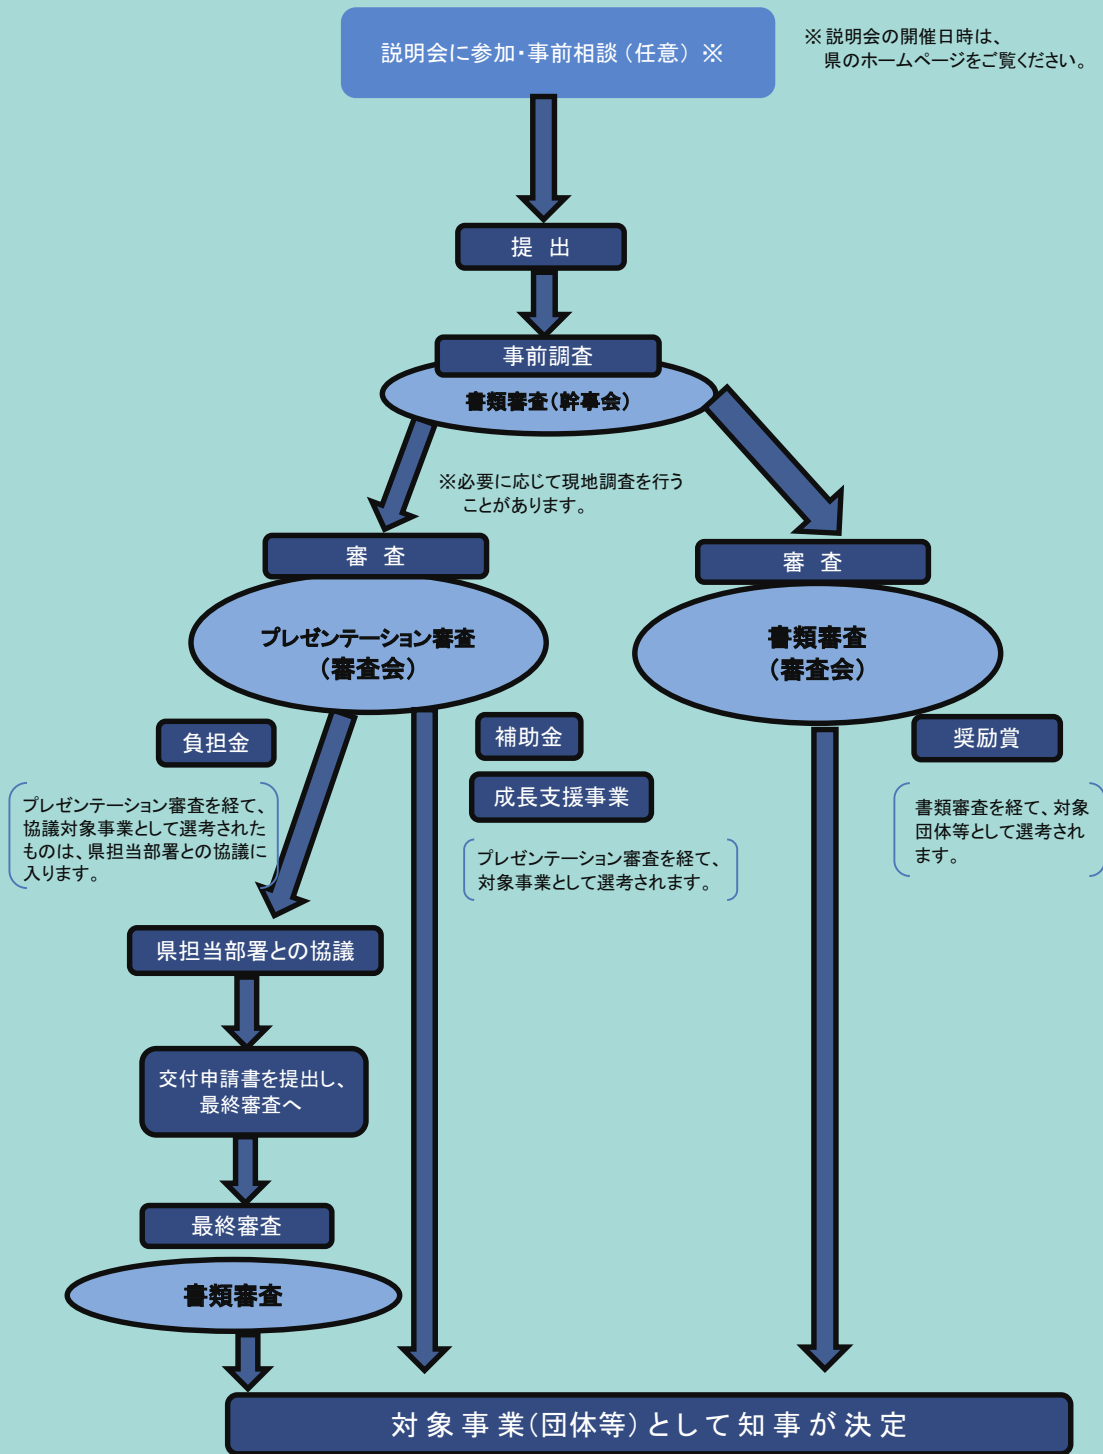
説明会に参加・事前相談（任意）※

※説明会の開催日時は、県のホームページをご覧ください。

提 出

事前調査

書類審査（幹事会）

※必要に応じて現地調査を行うことがあります。

審 査

プレゼンテーション審査（審査会）

審 査

書類審査（審査会）

負担金

プレゼンテーション審査を経て、協議対象事業として選考されたものは、県担当部署との協議に入ります。

補助金

成長支援事業

プレゼンテーション審査を経て、対象事業として選考されます。

奨励賞

書類審査を経て、対象団体等として選考されます。

県担当部署との協議

交付申請書を提出し、最終審査へ

最終審査

書類審査

対象事業（団体等）として知事が決定